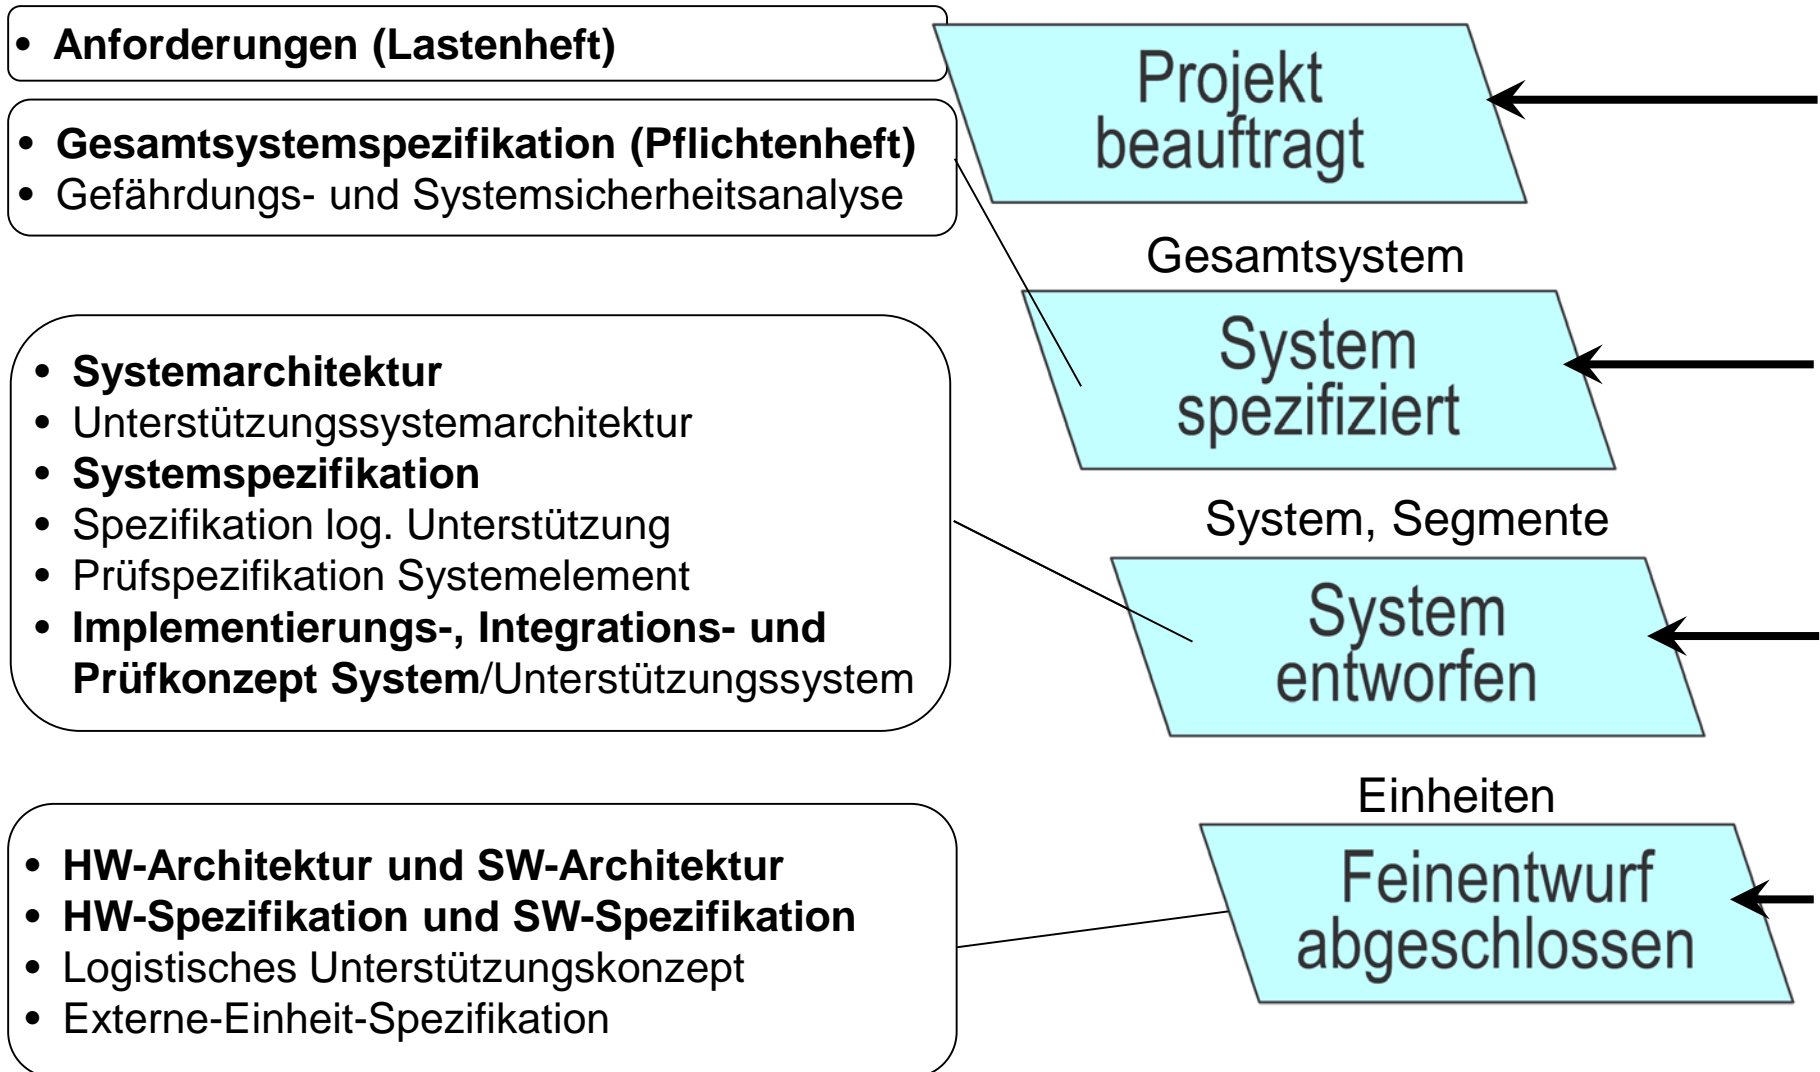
• Anforderungen (Lastenheft)

• Gesamtsystemspezifikation (Pflichtenheft)
• Gefährdungs- und Systemsicherheitsanalyse

• Systemarchitektur
• Unterstützungssystemarchitektur
• Systemspezifikation
• Spezifikation log. Unterstützung
• Prüfspezifikation Systemelement
• Implementierungs-, Integrations- und Prüfkonzept System/Unterstützungssystem

• HW-Architektur und SW-Architektur
• HW-Spezifikation und SW-Spezifikation
• Logistisches Unterstützungskonzept
• Externe-Einheit-Spezifikation

Projekt beauftragt

Gesamtsystem

System spezifiziert

System, Segmente

System entworfen

Einheiten

Feinentwurf abgeschlossen